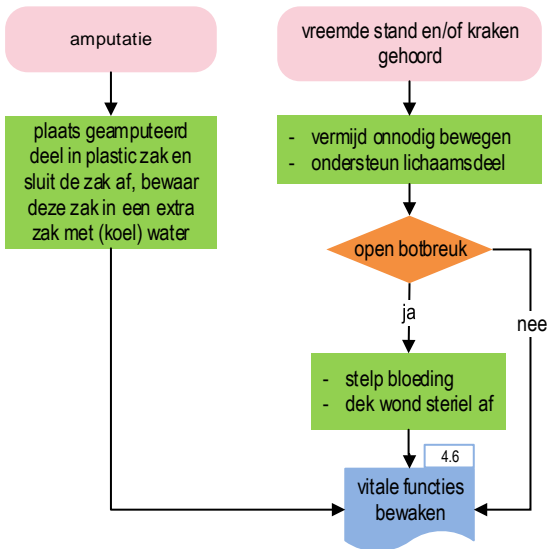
amputatie

plaats geamputeerd deel in plastic zak en sluit de zak af, bewaar deze zak in een extra zak met (koel) water

vreemde stand en/of kraken gehoord

- vermijd onnodig bewegen
- ondersteun lichaamsdeel

open botbreuk

ja

nee

- stelp bloeding
- dek wond steriel af

4.6

vitale functies bewaken